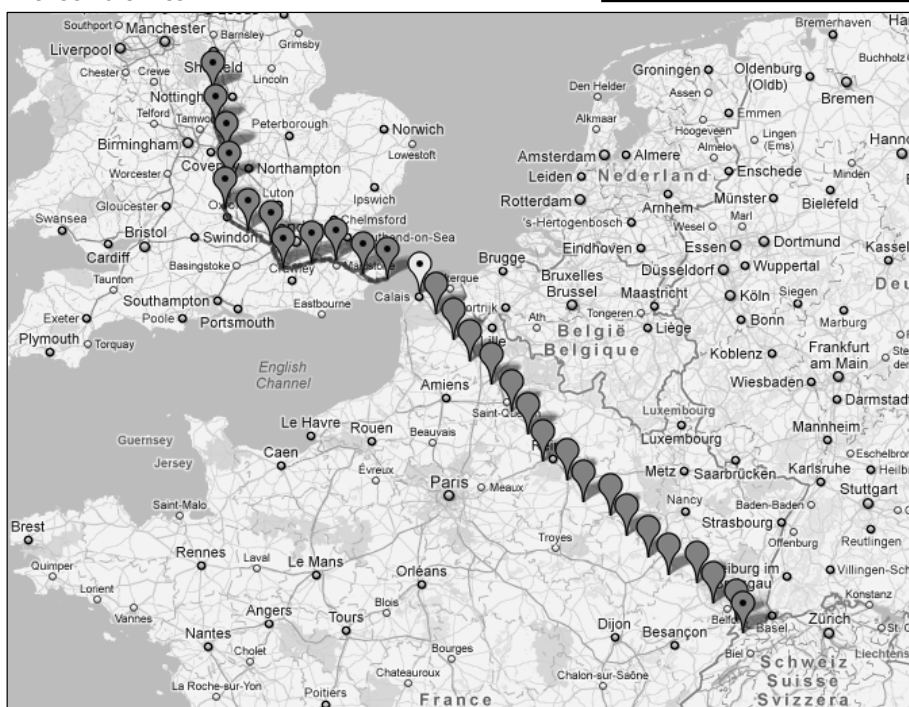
Southport
Manchester
Barnsley
Grimsby
Liverpool
Chester
Crewe
Sheffield
Lincoln
Nottingham
Telford
Tamworth
Peterborough
Norwich
Birmingham
Lowestoft
Coventry
Northampton
Worcester
Ipswich
Luton
Gloucester
Chelmsford
Oxford
Swansea
Bristol
Southend-on-Sea
Swindon
Cardiff
Basingstoke
Crawley
Maidstone
Taunton
Southampton
Eastbourne
Exeter
Poole
Portsmouth
Plymouth
Torquay
English Channel
Guernsey
Jersey
Saint-Malo
Brest
Quimper
Lorient
Vannes
Rennes
Laval
Le Mans
Angers
Tours
Nantes
Cholet
La Roche-sur-Yon
Poitiers
Le Havre
Rouen
Caen
Évreux
Beauvais
Amiens
Paris
Meaux
Orléans
Blois
Bourges
Chateauroux
France
Calais
Dunkerque
Kortrijk
Lille
Ath
Saint-Quentin
Reims
Troyes
Dijon
Besançon
Chalon-sur-Saône
Bremerhaven
Buchholz
Groningen
Oldenburg (Oldb)
Bremen
Den Helder
Assen
Emmen
Alkmaar
Hoogeveen
Lingen (Ems)
Almelo
Amsterdam
Almere
Leiden
Nederland
Enschede
Minden
Rotterdam
Arnhem
Münster
Bielefeld
's-Hertogenbosch
Wesel
Marl
Eindhoven
Essen
Dortmund
Kassel
Brugge
Bruxelles Brussel
Düsseldorf
Wuppertal
Maastricht
Köln
Siegen
Deu
Tongeren
Liège
Bonn
Marburg
België
Belgique
Koblenz
Frankfurt am Main
Wiesbaden
Darmstadt
Luxembourg
Luxembourg
Mannheim
Metz
Saarbrücken
Karlsruhe
Heilbronn
Eschelbronn
Nancy
Baden-Baden
Stuttgart
Strasbourg
Offenburg
Reutlingen
Freiburg im Breisgau
Villingen-Schwenningen
Konstanz
Belfort
Basel
Zürich
St. G
Biel
Liechtenstein
Schweiz
Suisse
Svizzera
Hannover